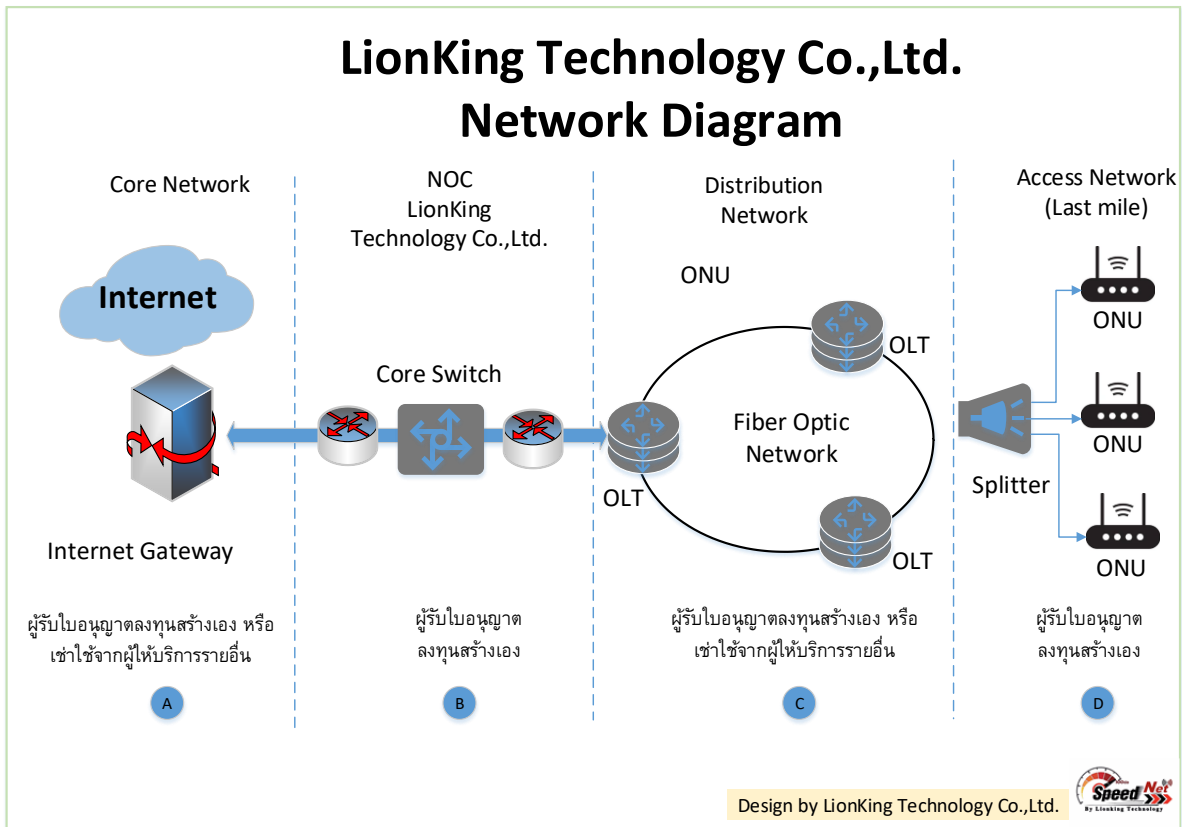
LionKing Technology Co.,Ltd.
Network Diagram

Core Network

Internet

Internet Gateway

ผู้รับใบอนุญาตลงทุนสร้างเอง หรือเช่าใช้จากผู้ให้บริการรายอื่น

A

NOC
LionKing
Technology Co.,Ltd.

Core Switch

ผู้รับใบอนุญาต
ลงทุนสร้างเอง

B

Distribution
Network

ONU

OLT

Fiber Optic
Network

OLT

OLT

ผู้รับใบอนุญาตลงทุนสร้างเอง หรือเช่าใช้จากผู้ให้บริการรายอื่น

C

Access Network
(Last mile)

ONU

ONU

Splitter

ONU

ผู้รับใบอนุญาต
ลงทุนสร้างเอง

D

Design by LionKing Technology Co.,Ltd.

Speed Net
By Lionking Technology